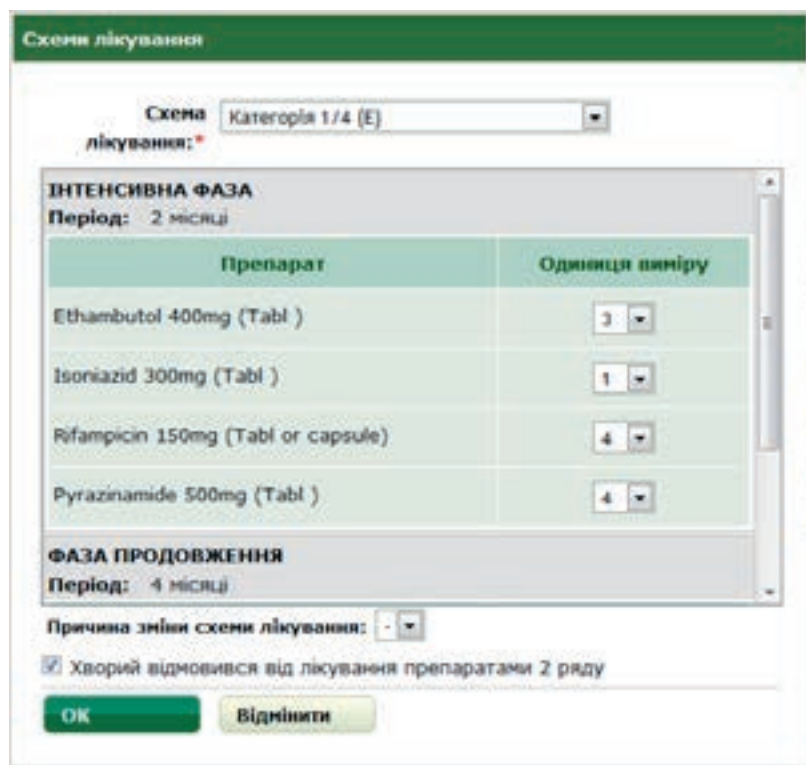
Схеми лікування

Схема лікування:* Категорія 1/4 (Е)

ІНТЕНСИВНА ФАЗА
Період: 2 місяці

| Препарат | Одиниця виміру |
|---|---|
| Ethambutol 400mg (Tabl ) | 3 |
| Isoniazid 300mg (Tabl ) | 1 |
| Rifampicin 150mg (Tabl or capsule) | 4 |
| Pyrazinamide 500mg (Tabl ) | 4 |

ФАЗА ПРОДОВЖЕННЯ
Період: 4 місяці

Причина зміни схеми лікування: -

Хворий відмовився від лікування препаратами 2 ряду

OK Відмінити